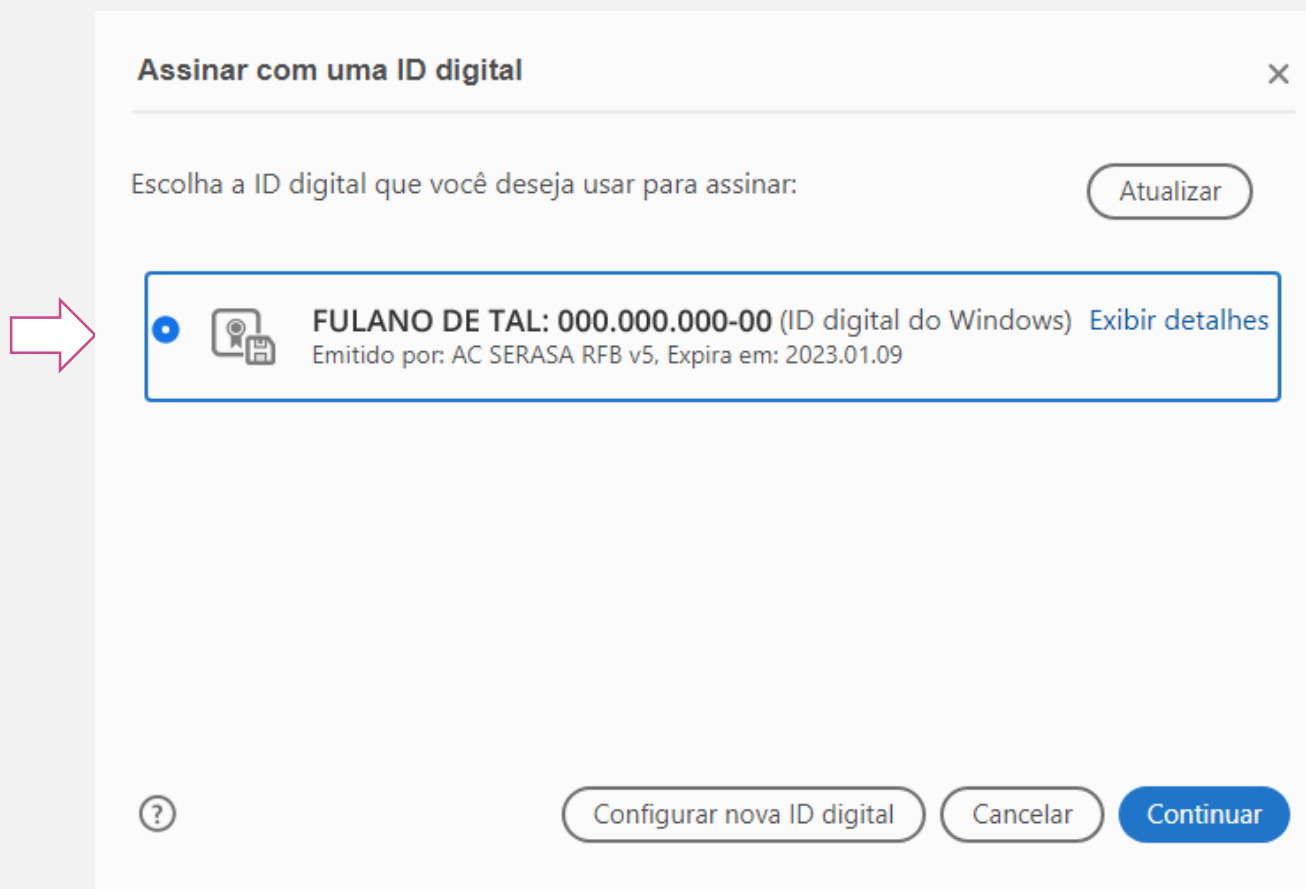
Assinar com uma ID digital

×

Escolha a ID digital que você deseja usar para assinar:

Atualizar

FULANO DE TAL: 000.000.000-00 (ID digital do Windows) Exibir detalhes
Emitido por: AC SERASA RFB v5, Expira em: 2023.01.09

?

Configurar nova ID digital

Cancelar

Continuar